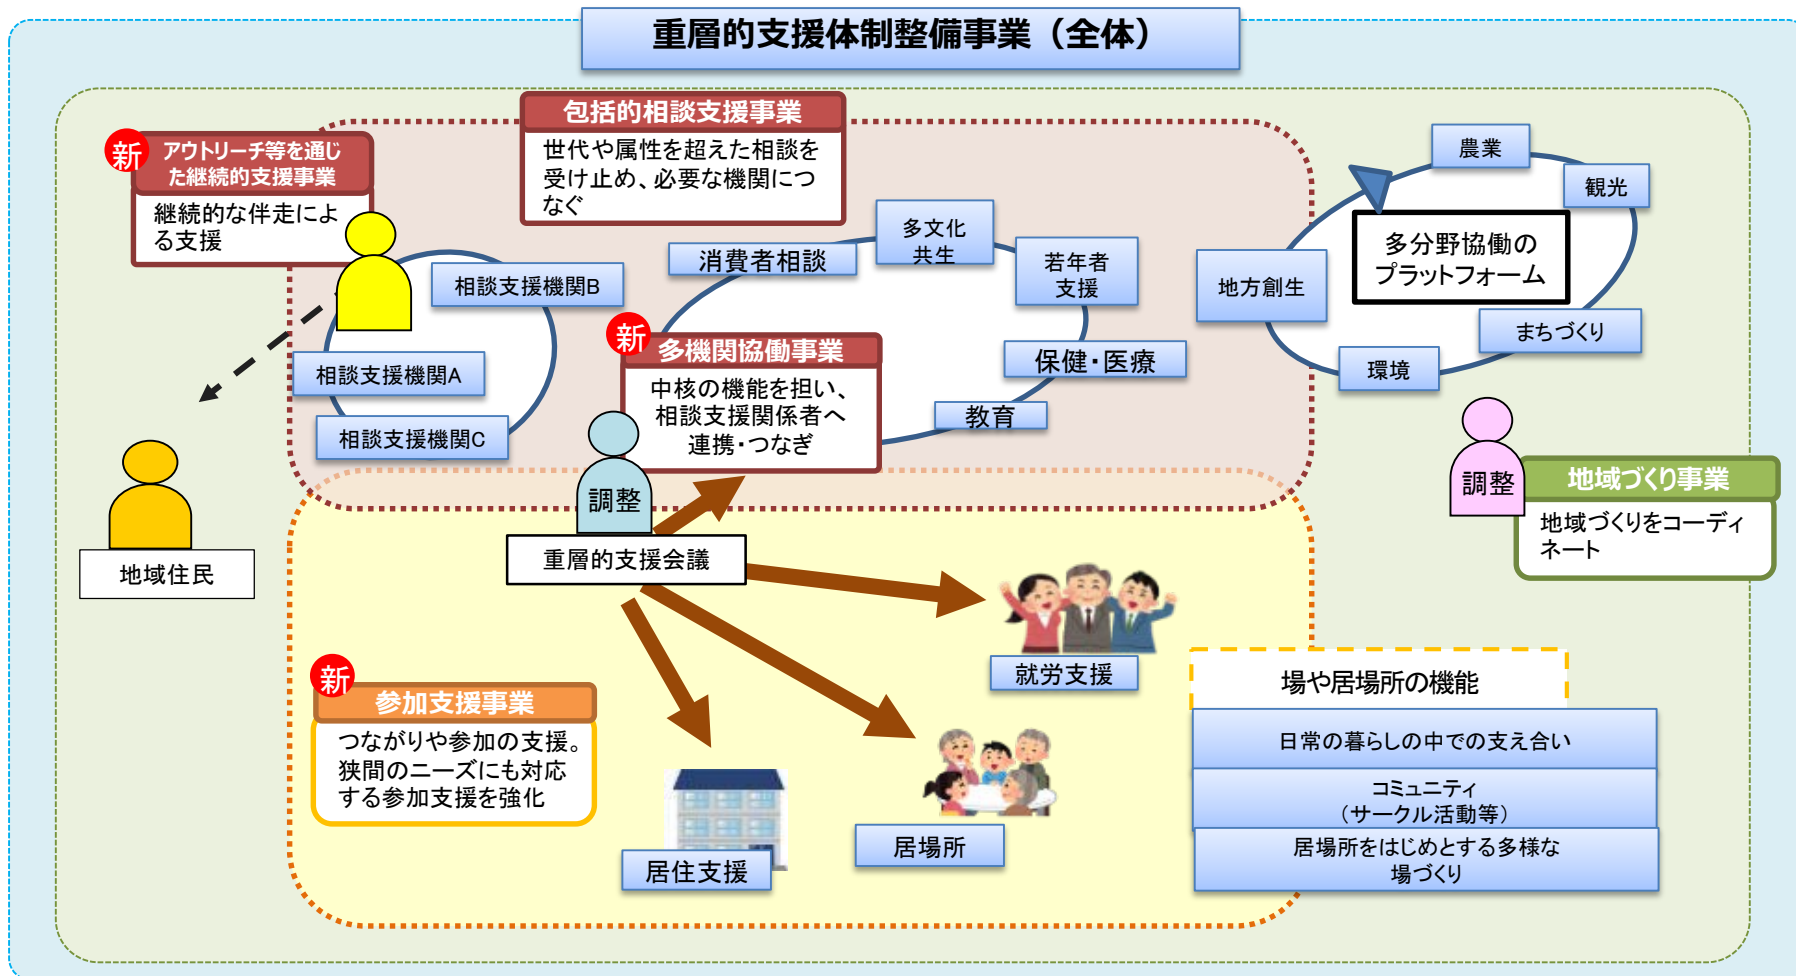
重層的支援体制整備事業（全体）

包括的相談支援事業

世代や属性を超えた相談を受け止め、必要な機関につなぐ

新 アウトリーチ等を通じた継続的支援事業

継続的な伴走による支援

相談支援機関B

相談支援機関A

相談支援機関C

消費者相談

多文化共生

若年者支援

保健・医療

教育

新 多機関協働事業

中核の機能を担い、相談支援関係者へ連携・つなぎ

調整

重層的支援会議

地域住民

農業

観光

多分野協働のプラットフォーム

地方創生

まちづくり

環境

調整

地域づくり事業

地域づくりをコーディネート

就労支援

場や居場所の機能

日常の暮らしの中での支え合い

コミュニティ（サークル活動等）

居場所をはじめとする多様な場づくり

新 参加支援事業

つながりや参加の支援。狭間のニーズにも対応する参加支援を強化

居住支援

居場所